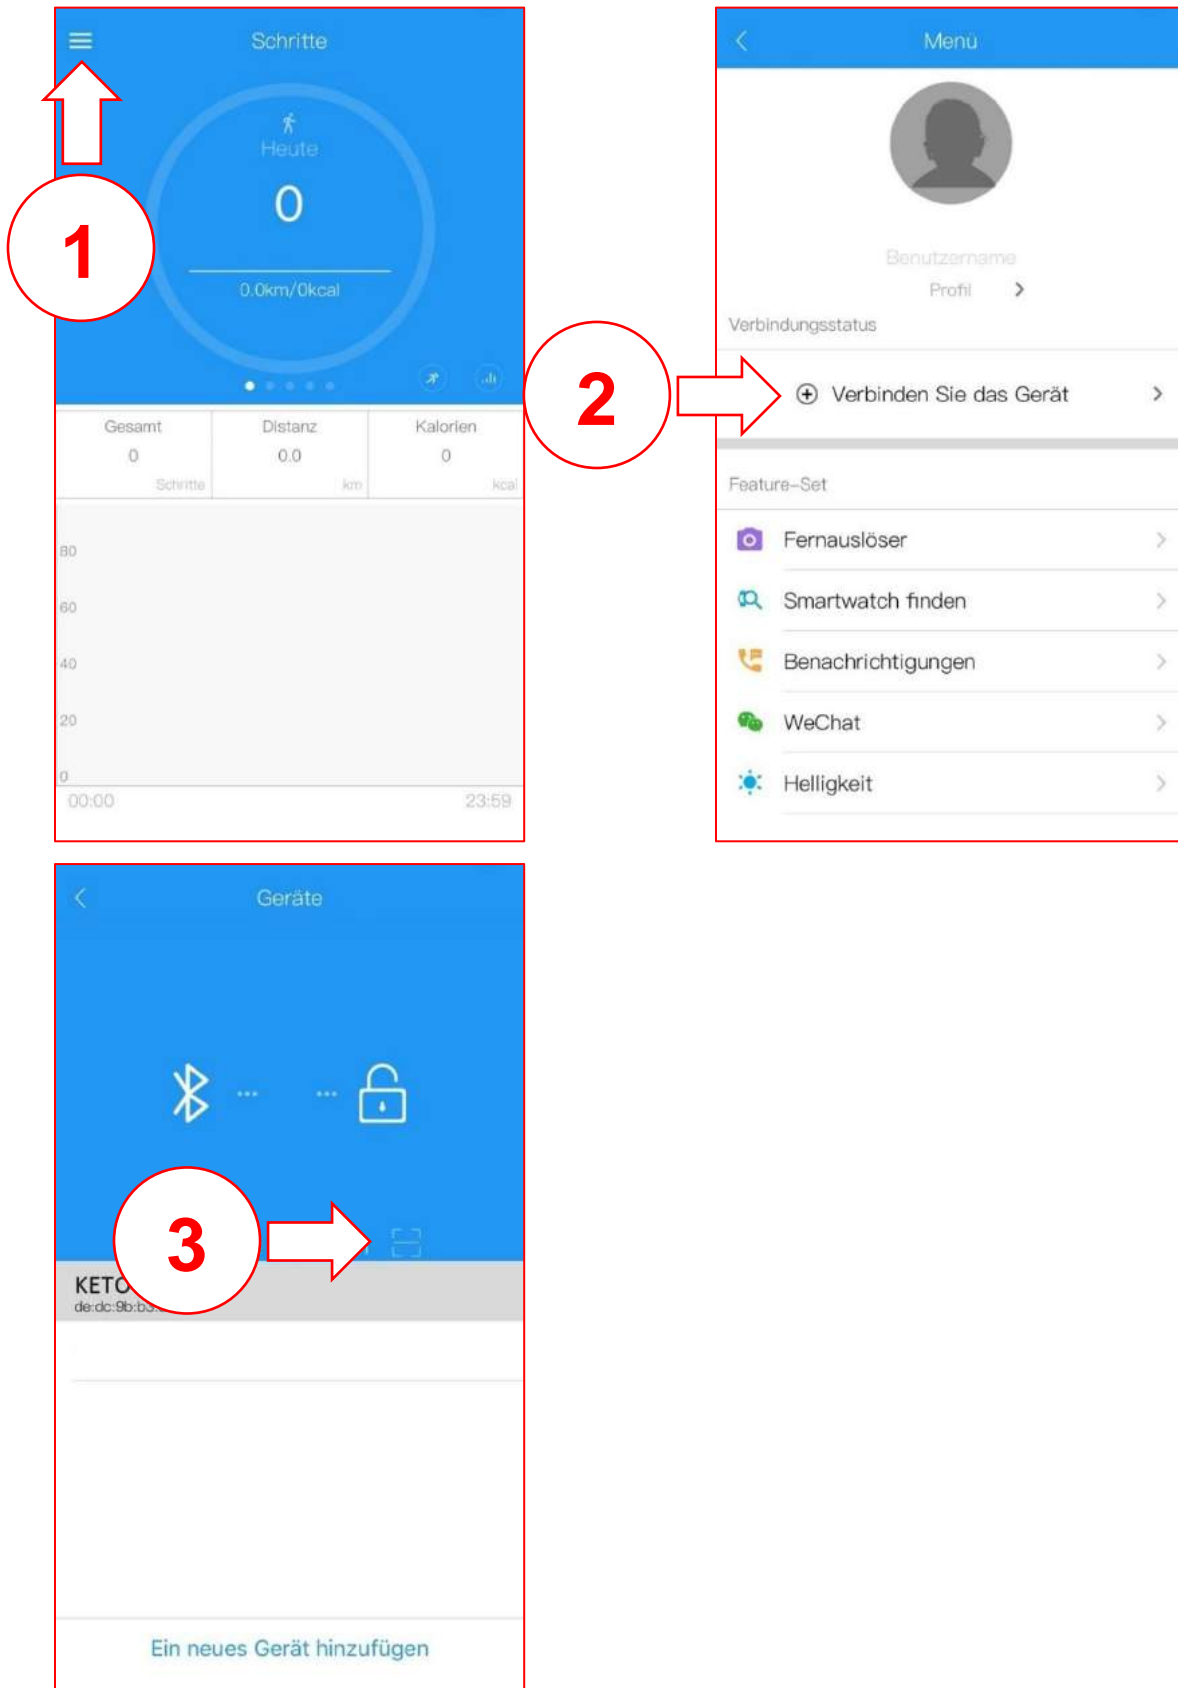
Schritte

Heute

0

0.0km/0kcal

1

| Gesamt | Distanz | Kalorien |
|---|---|---|
| 0 | 0.0 | 0 |
| Schritte | km | kcal |

80

60

40

20

0

00:00

23:59

Menü

Benutzername

Profil

Verbindungsstatus

2

Verbinden Sie das Gerät

Feature-Set

Fernauslöser

Smartwatch finden

Benachrichtigungen

WeChat

Helligkeit

Geräte

3

KETO

de:dc:9b:b3

Ein neues Gerät hinzufügen